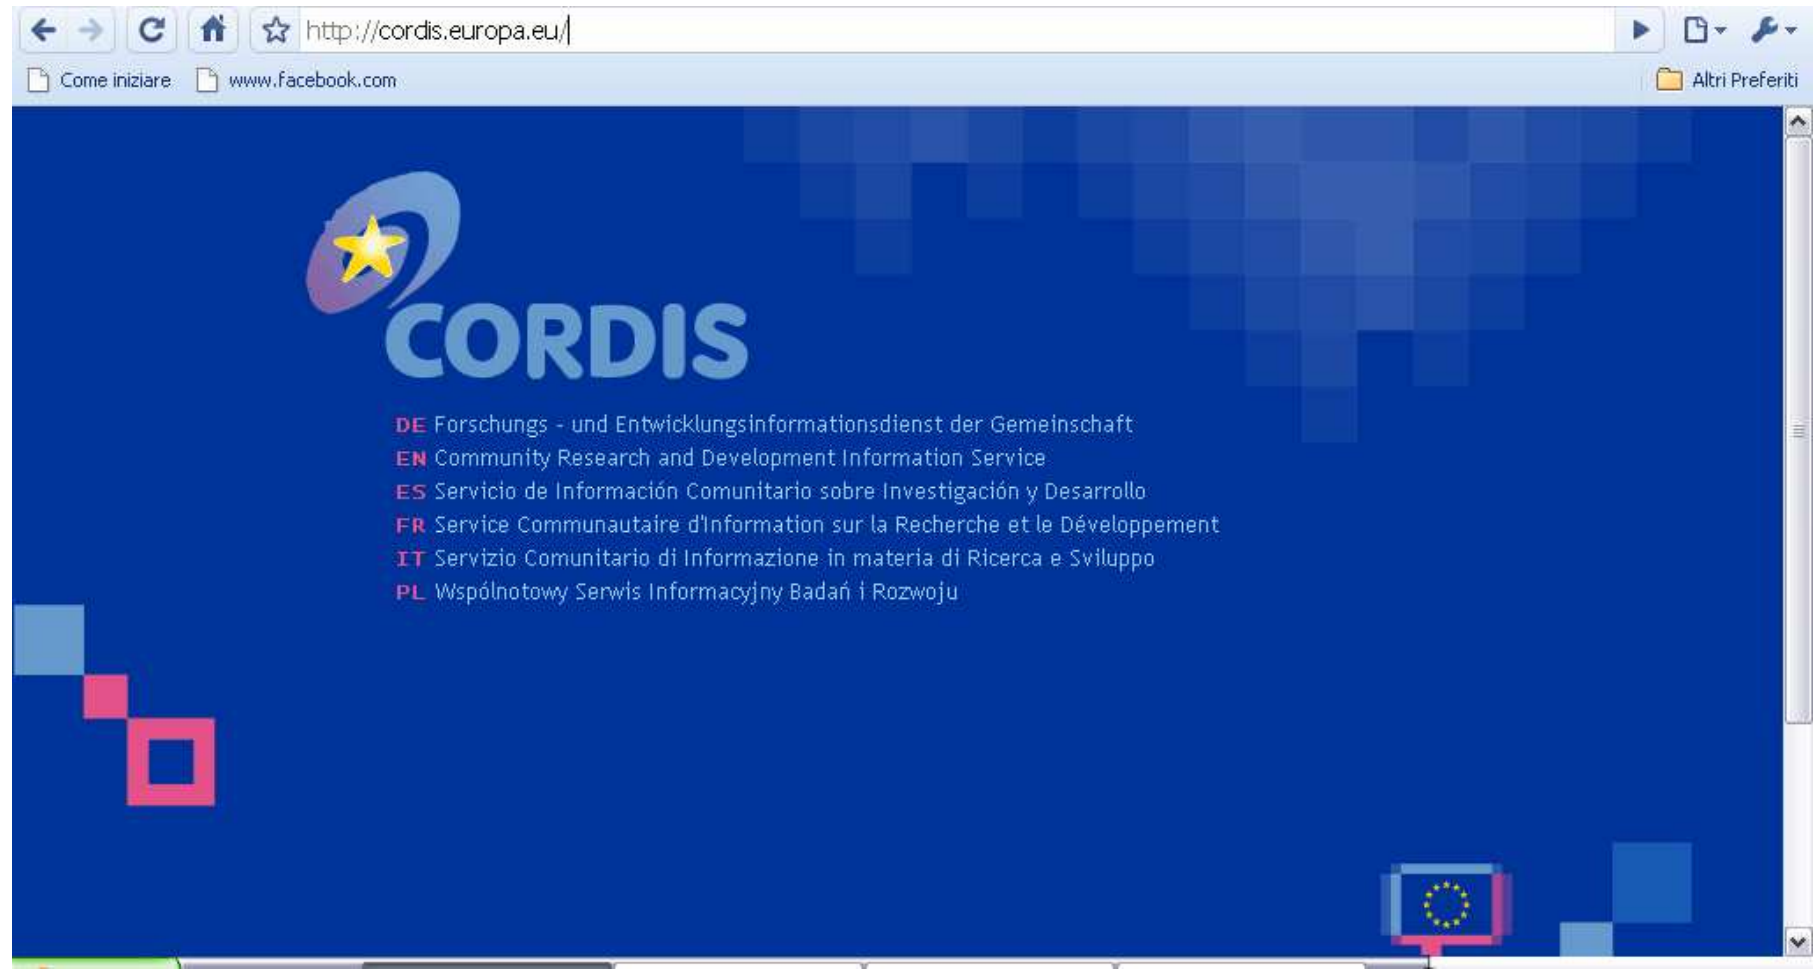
http://cordis.europa.eu/

Come iniziare www.facebook.com Altri Preferiti

CORDIS

DE Forschungs - und Entwicklungsinformationsdienst der Gemeinschaft
EN Community Research and Development Information Service
ES Servicio de Información Comunitario sobre Investigación y Desarrollo
FR Service Communautaire d'Information sur la Recherche et le Développement
IT Servizio Comunitario di Informazione in materia di Ricerca e Sviluppo
PL Wspólnotowy Serwis Informacyjny Badań i Rozwoju